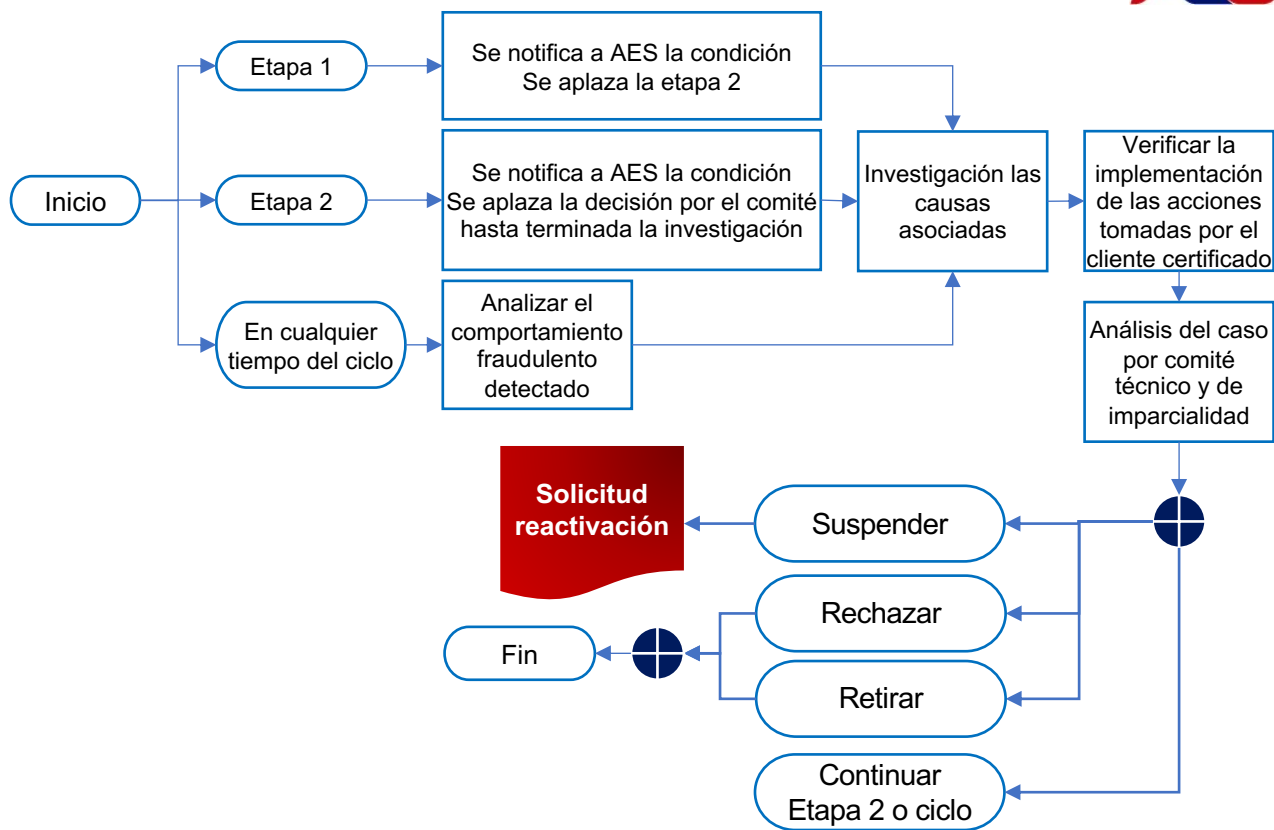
Inicio

Etapa 1

Se notifica a AES la condición
Se aplaza la etapa 2

Etapa 2

Se notifica a AES la condición
Se aplaza la decisión por el comité hasta terminada la investigación

En cualquier tiempo del ciclo

Analizar el comportamiento fraudulento detectado

Investigación las causas asociadas

Verificar la implementación de las acciones tomadas por el cliente certificado

Análisis del caso por comité técnico y de imparcialidad

Solicitud reactivación

Suspender

Rechazar

Retirar

Fin

Continuar Etapa 2 o ciclo